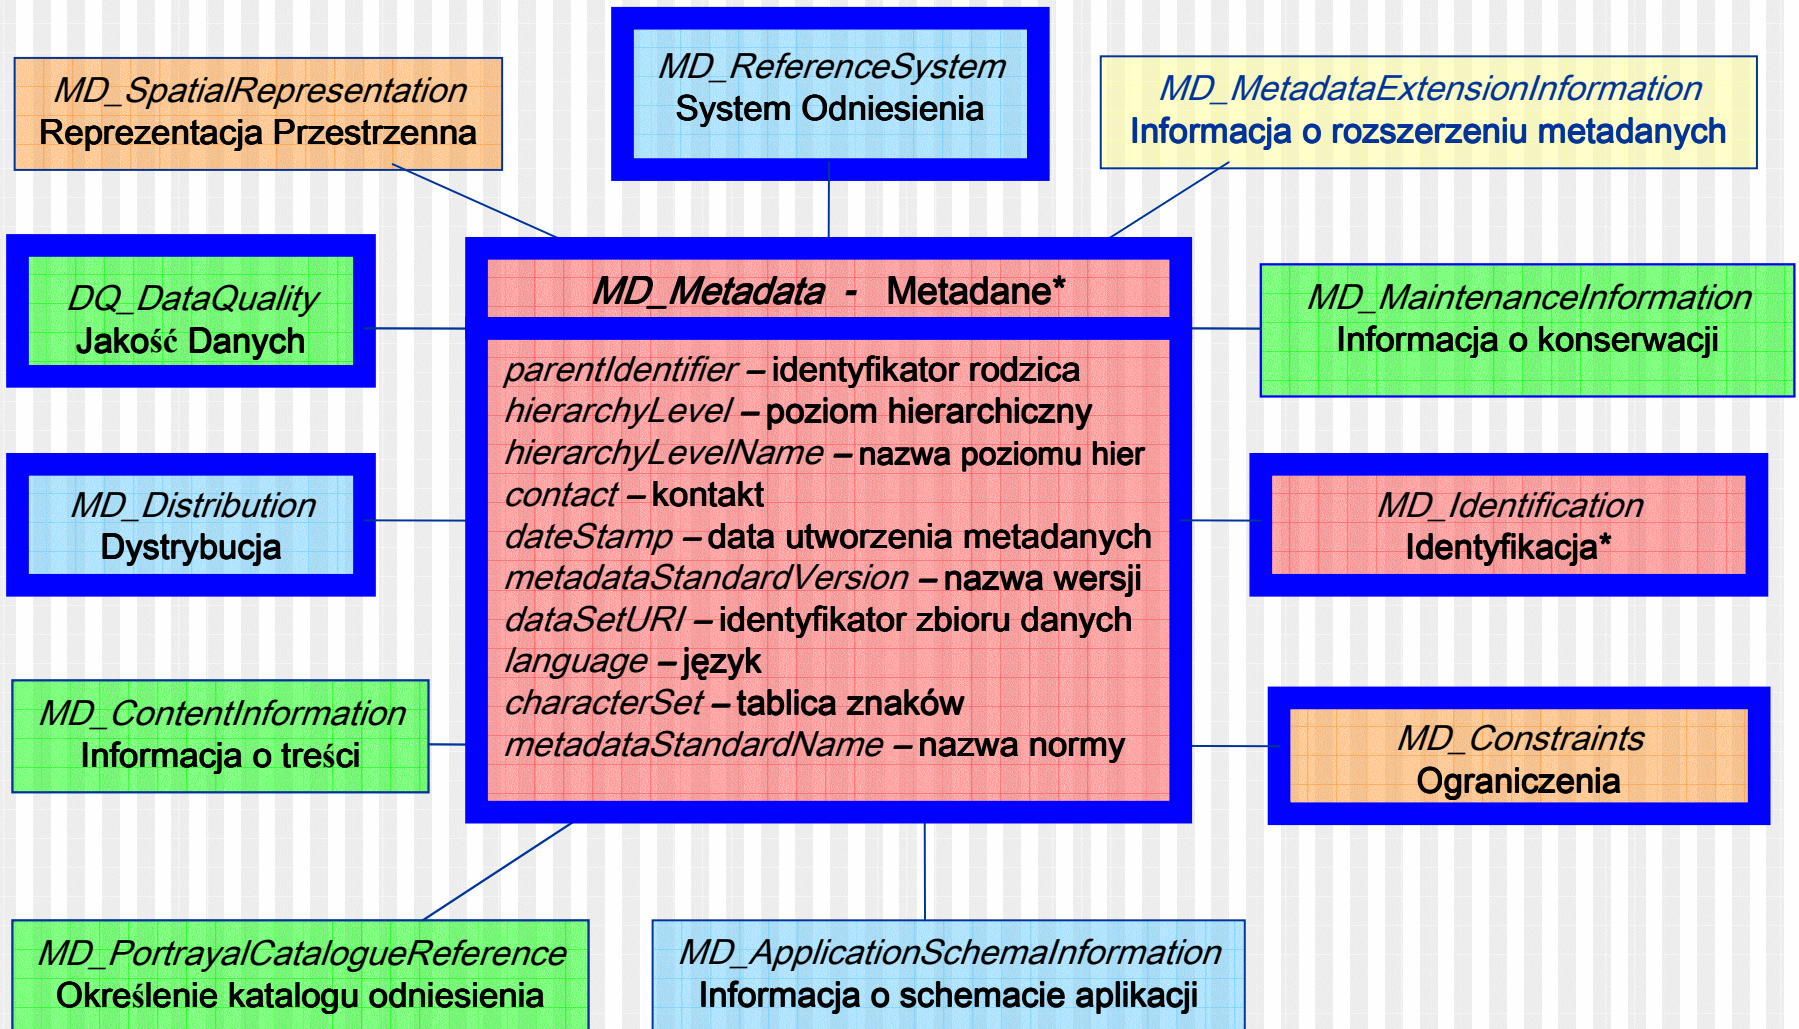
MD_SpatialRepresentation
Reprezentacja Przestrzenna

MD_ReferenceSystem
System Odniesienia

MD_MetadataExtensionInformation
Informacja o rozszerzeniu metadanych

DQ_DataQuality
Jakość Danych

MD_Metadata - Metadane*

parentIdentifier – identyfikator rodzica
hierarchyLevel – poziom hierarchiczny
hierarchyLevelName – nazwa poziomu hier
contact – kontakt
dateStamp – data utworzenia metadanych
metadataStandardVersion – nazwa wersji
dataSetURI – identyfikator zbioru danych
language – język
characterSet – tablica znaków
metadataStandardName – nazwa normy

MD_MaintenanceInformation
Informacja o konserwacji

MD_Distribution
Dystrybucja

MD_Identification
Identyfikacja*

MD_ContentInformation
Informacja o treści

MD_Constraints
Ograniczenia

MD_PortrayalCatalogueReference
Określenie katalogu odniesienia

MD_ApplicationSchemaInformation
Informacja o schemacie aplikacji